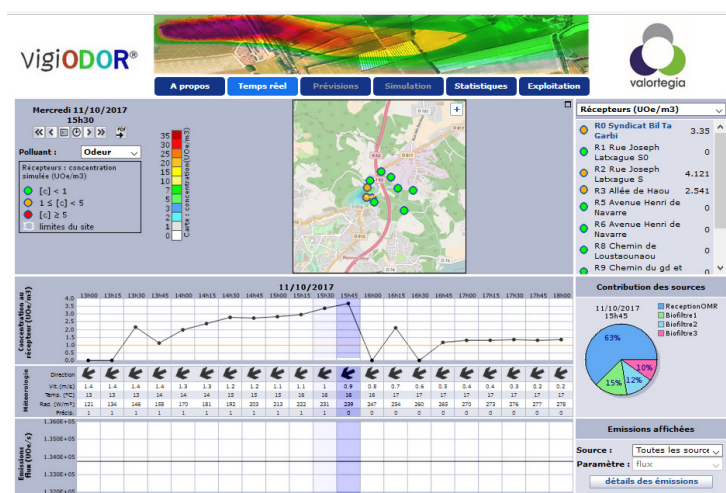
vigiODOR®

valortegia

A propos | Temps réel | Prévisions | Simulation | Statistiques | Exploitation

Mercredi 11/10/2017
15h30

Polluant : Odeur

Récepteurs : concentration simulée (UOe/m3)
[c] < 1
1 ≤ [c] < 5
[c] ≥ 5
limites du site

35
25
15
10
7
5
3
2
1
0

Carte : concentration (UOe/m3)

Récepteurs (UOe/m3)

R0 Syndicat Bil Ta Garbi 3.35
R1 Rue Joseph Latxague S0 0
R2 Rue Joseph Latxague S 4.121
R3 Allée de Haou 2.541
R5 Avenue Henri de Navarre 0
R6 Avenue Henri de Navarre 0
R8 Chemin de Loustaounaou 0
R9 Chemin du gd et

11/10/2017

Concentration au récepteur (UOe/m3)

13h00 13h15 13h30 13h45 14h00 14h15 14h30 14h45 15h00 15h15 15h30 15h45 16h00 16h15 16h30 16h45 17h00 17h15 17h30 17h45 18h00 18h15

4.0
3.5
3.0
2.5
2.0
1.5
1.0
0.5
0.0

Météorologie

| Direction | | | | | | | | | | | | | | | | | | | | | |
|---|---|---|---|---|---|---|---|---|---|---|---|---|---|---|---|---|---|---|---|---|---|
| Vit. (m/s) | 1.4 | 1.4 | 1.4 | 1.4 | 1.3 | 1.3 | 1.2 | 1.2 | 1.1 | 1.1 | 1 | 0.9 | 0.8 | 0.7 | 0.6 | 0.5 | 0.4 | 0.4 | 0.3 | 0.2 | 0.2 |
| Temp. (°C) | 13 | 13 | 13 | 14 | 14 | 15 | 15 | 15 | 15 | 16 | 16 | 16 | 16 | 17 | 17 | 17 | 17 | 17 | 17 | 17 | 17 |
| Rad. (W/m²) | 121 | 134 | 146 | 158 | 170 | 181 | 192 | 203 | 213 | 222 | 231 | 239 | 247 | 254 | 260 | 265 | 270 | 273 | 276 | 277 | 278 |
| Précip. | 1 | 1 | 1 | 1 | 1 | 1 | 1 | 1 | 1 | 1 | 1 | 0 | 0 | 0 | 0 | 0 | 0 | 0 | 0 | 0 | 0 |

Emissions flux (UOe/s)

1.360E+05
1.350E+05
1.340E+05
1.330E+05
1.320E+05

Contribution des sources

11/10/2017
15h45

ReceptionOMR
Biofiltre1
Biofiltre2
Biofiltre3

63%
15%
12%
10%

Emissions affichées

Source : Toutes les sources
Paramètre : flux

détails des émissions